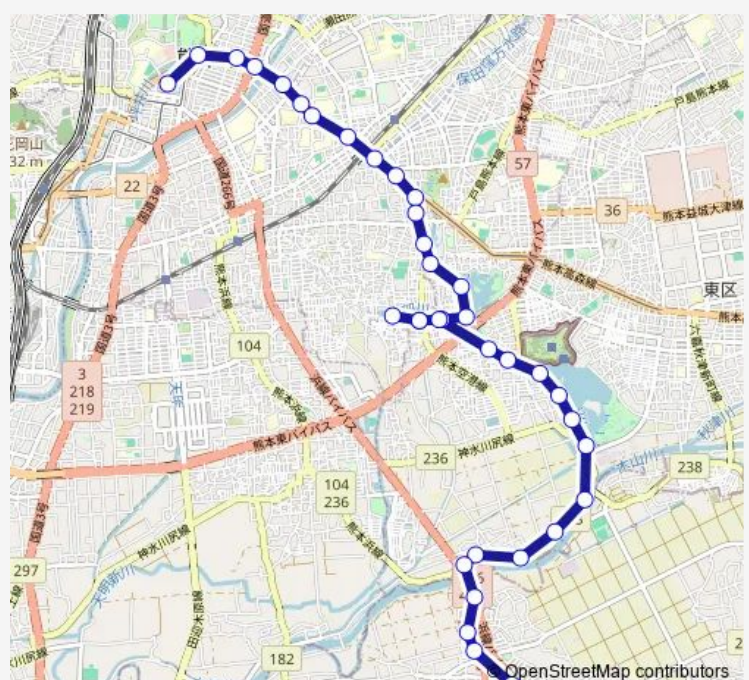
三岡山
32 m
22
57
36
東区
104
3
218
219
236
238
104
236
297
182
保田窪放水路
熊本バイパス
国道3号
国道266号
熊本浜線
熊本東バイパス
神水川尻線
熊本益城大津線
熊本高森線
熊本空港線
熊本浜線
戸島熊本線
© OpenStreetMap contributors